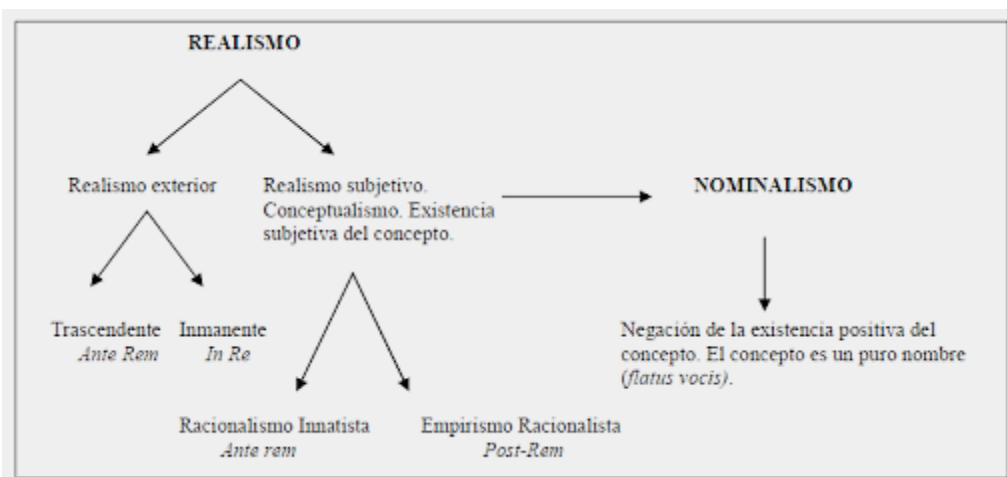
REALISMO

Realismo exterior

Realismo subjetivo. Conceptualismo. Existencia subjetiva del concepto.

NOMINALISMO

Trascendente
*Ante Rem*

Inmanente
*In Re*

Negación de la existencia positiva del concepto. El concepto es un puro nombre (*flatus vocis*).

Racionalismo Innatista
*Ante rem*

Empirismo Racionalista
*Post-Rem*